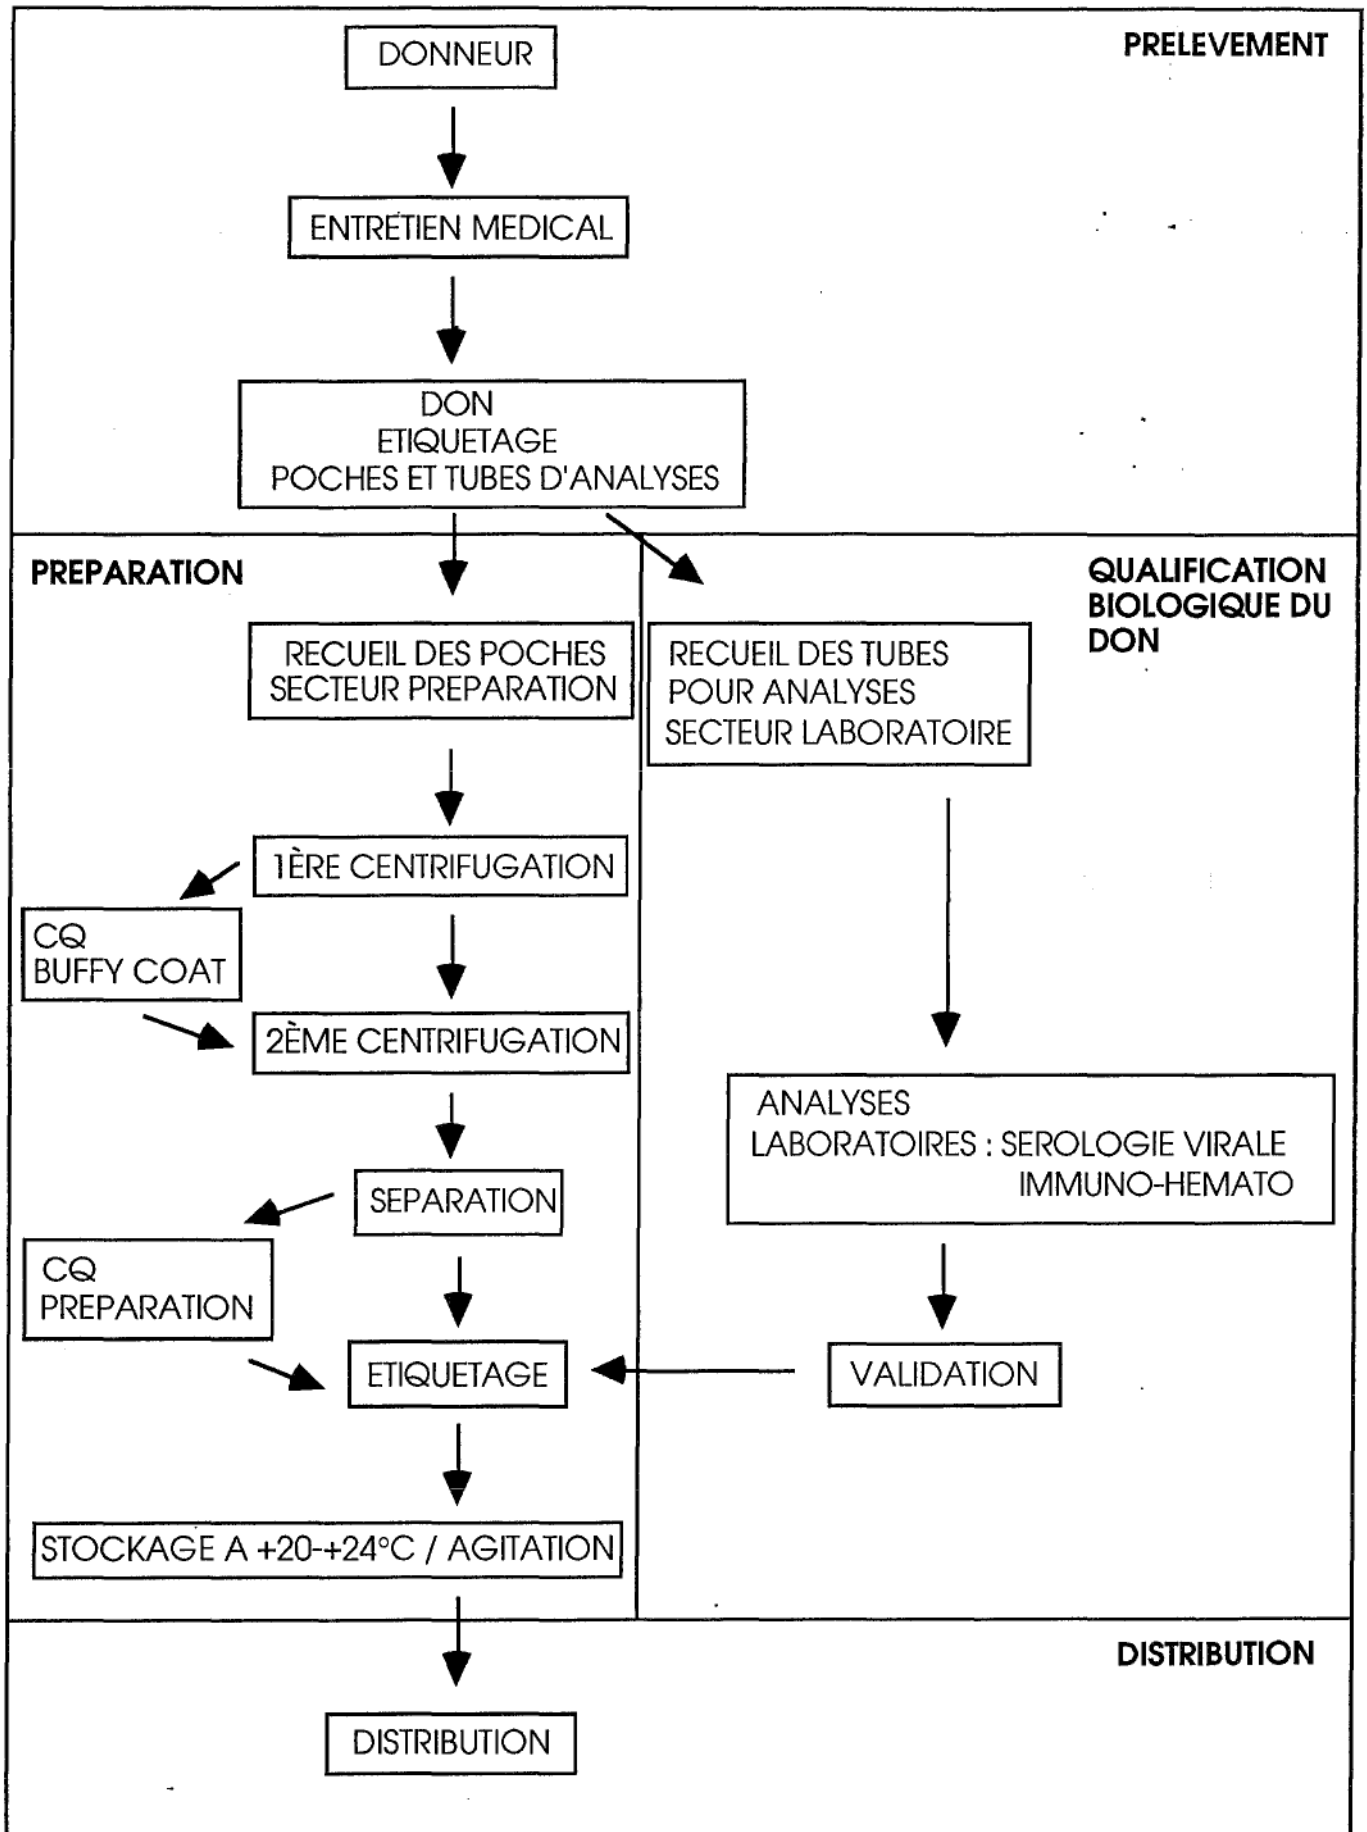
PRELEVEMENT

DONNEUR

ENTRETIEN MEDICAL

DON
ETIQUETAGE
POCHES ET TUBES D'ANALYSES

PREPARATION

RECUEIL DES POCHES
SECTEUR PREPARATION

1ÈRE CENTRIFUGATION

CQ
BUFFY COAT

2ÈME CENTRIFUGATION

SEPARATION

CQ
PREPARATION

ETIQUETAGE

STOCKAGE A +20-+24°C / AGITATION

QUALIFICATION BIOLOGIQUE DU DON

RECUEIL DES TUBES
POUR ANALYSES
SECTEUR LABORATOIRE

ANALYSES
LABORATOIRES : SEROLOGIE VIRALE
IMMUNO-HEMATO

VALIDATION

DISTRIBUTION

DISTRIBUTION